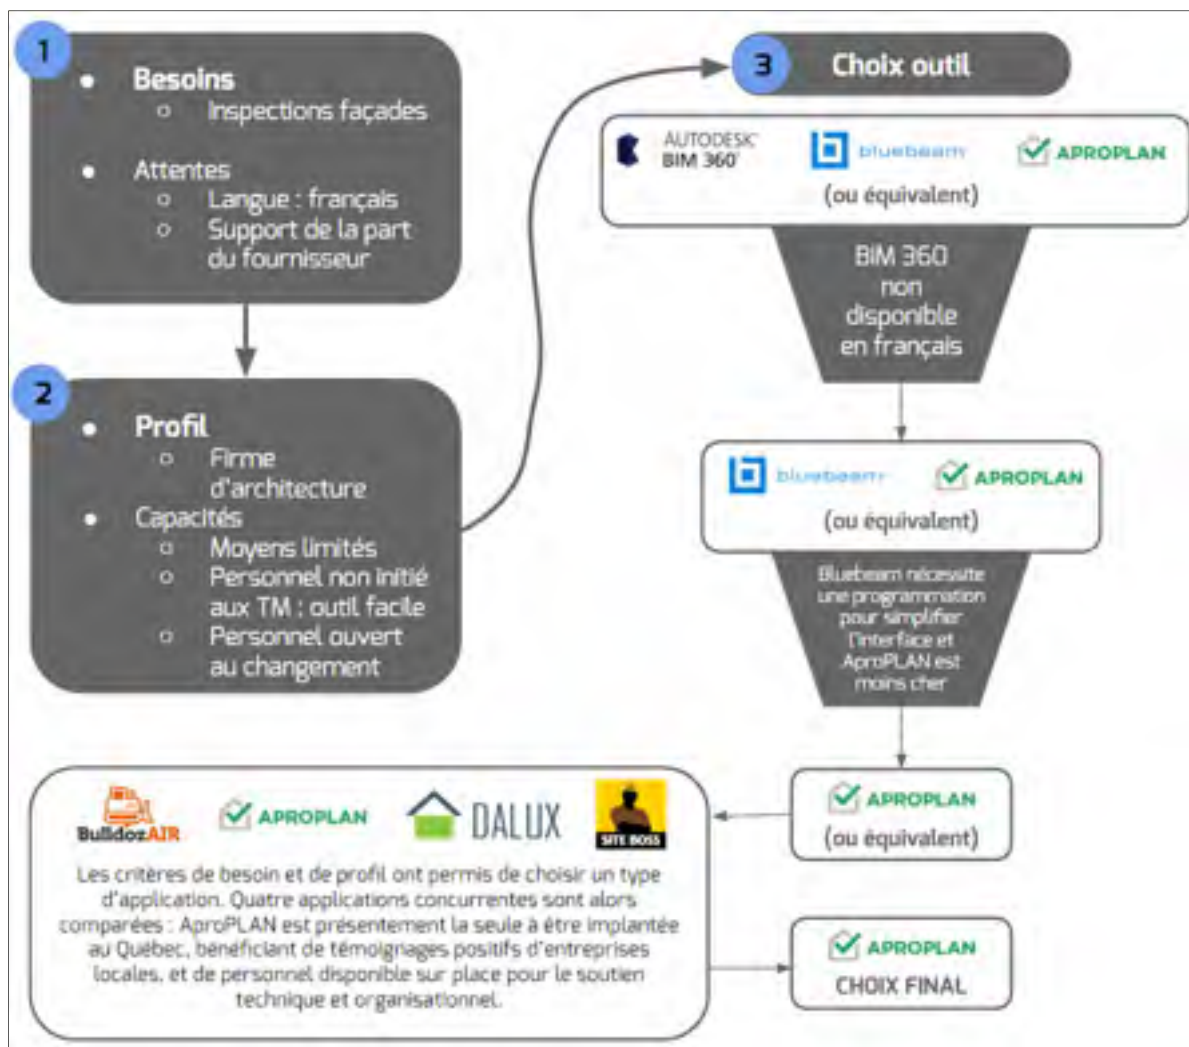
1

- Besoins
  - Inspections façades
- Attentes
  - Langue : français
  - Support de la part du fournisseur

2

- Profil
  - Firme d'architecture
- Capacités
  - Moyens limités
  - Personnel non initié aux TM : outil facile
  - Personnel ouvert au changement

3 Choix outil

AUTODESK BIM 360 bluebeam APROPLAN (ou équivalent)

BIM 360 non disponible en français

bluebeam APROPLAN (ou équivalent)

Bluebeam nécessite une programmation pour simplifier l'interface et AproPLAN est moins cher

APROPLAN (ou équivalent)

BulldozAIR APROPLAN DALUX SITE BOSS

Les critères de besoin et de profil ont permis de choisir un type d'application. Quatre applications concurrentes sont alors comparées : AproPLAN est présentement la seule à être implantée au Québec, bénéficiant de témoignages positifs d'entreprises locales, et de personnel disponible sur place pour le soutien technique et organisationnel.

APROPLAN CHOIX FINAL